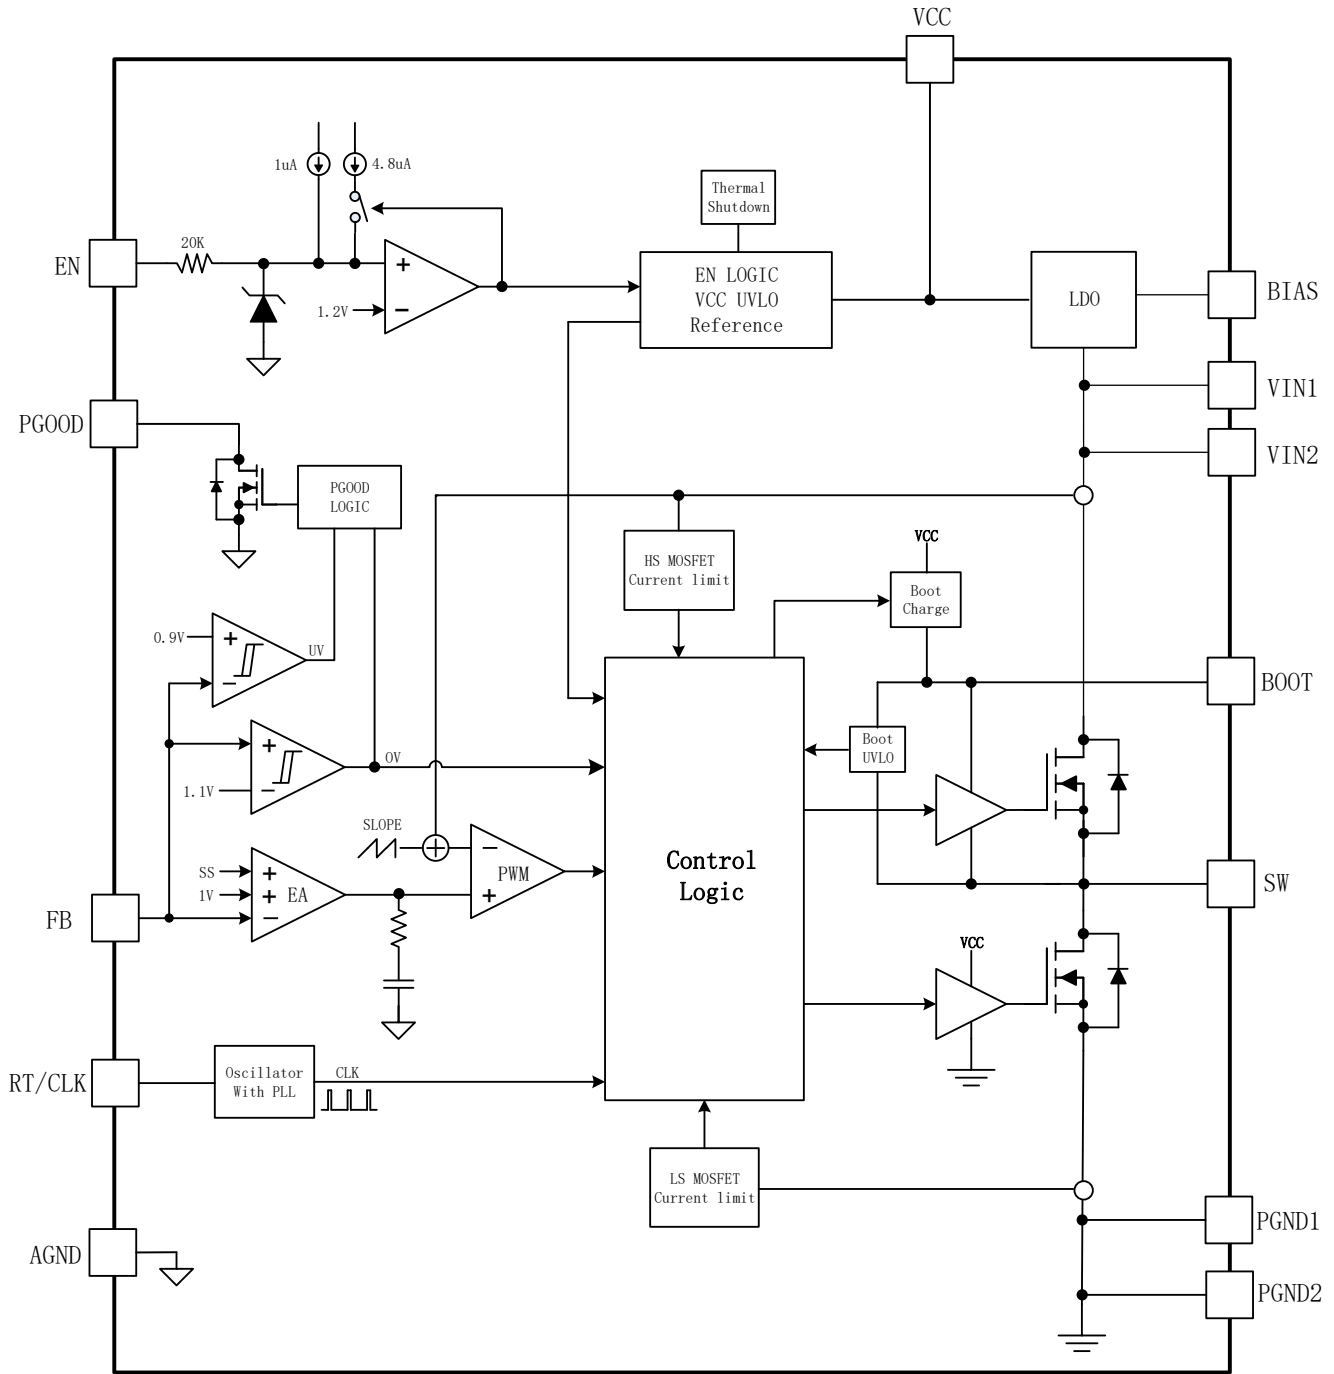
VCC

1uA
4.8uA

Thermal Shutdown

EN
20K
+
−
1.2V

EN LOGIC
VCC UVLO
Reference

LDO
BIAS

VIN1
VIN2

PGOOD
PGOOD LOGIC

HS MOSFET Current limit

VCC
Boot Charge

0.9V
+
−
UV

BOOT

Boot UVLO

+
−
1.1V
OV

SLOPE
−
PWM
+

Control Logic

SW

SS
1V
+
+
−
EA

FB

VCC

RT/CLK
Oscillator With PLL
CLK

LS MOSFET Current limit

PGND1

AGND

PGND2